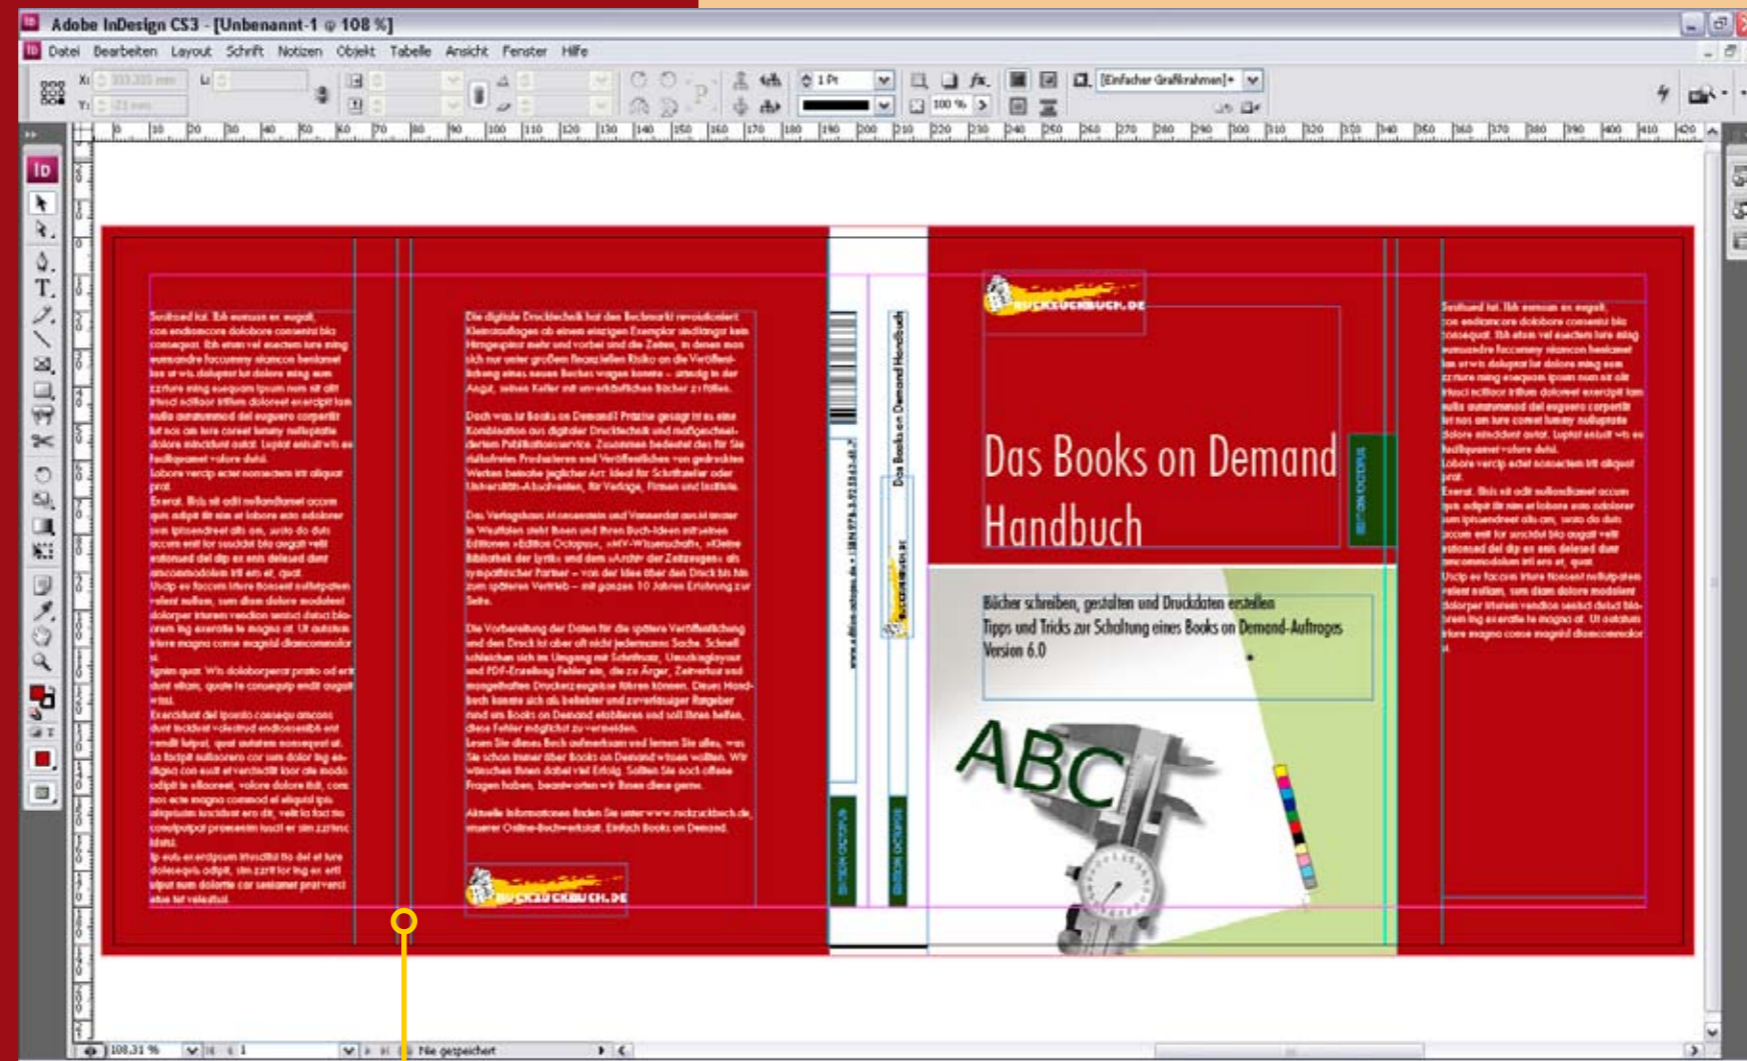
Adobe InDesign CS3 - [Unbenannt-1 @ 108 %]

Datei Bearbeiten Layout Schrift Notizen Objekt Tabelle Ansicht Fenster Hilfe

1 Pt

100 %

[Einfacher Grafikrahmen]+

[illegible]

Die digitale Drucktechnik hat den Buchmarkt revolutioniert. Kleinstauflagen ab einem einzigen Exemplar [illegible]

Doch was ist Books on Demand? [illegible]

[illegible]

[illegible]

Aktuelle Informationen finden Sie unter www.ruckzuckbuch.de, unserer Online-Buchwerkstatt. Einfach Books on Demand.

RUCKZUCKBUCH.DE

Das Books on Demand Handbuch

EDITION OCTOPUS

Das Books on Demand Handbuch

RUCKZUCKBUCH.DE

Bücher schreiben, gestalten und Druckdaten erstellen
Tipps und Tricks zur Schaltung eines Books on Demand-Auftrages
Version 6.0

ABC

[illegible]

108,31 %

1

Nie gespeichert